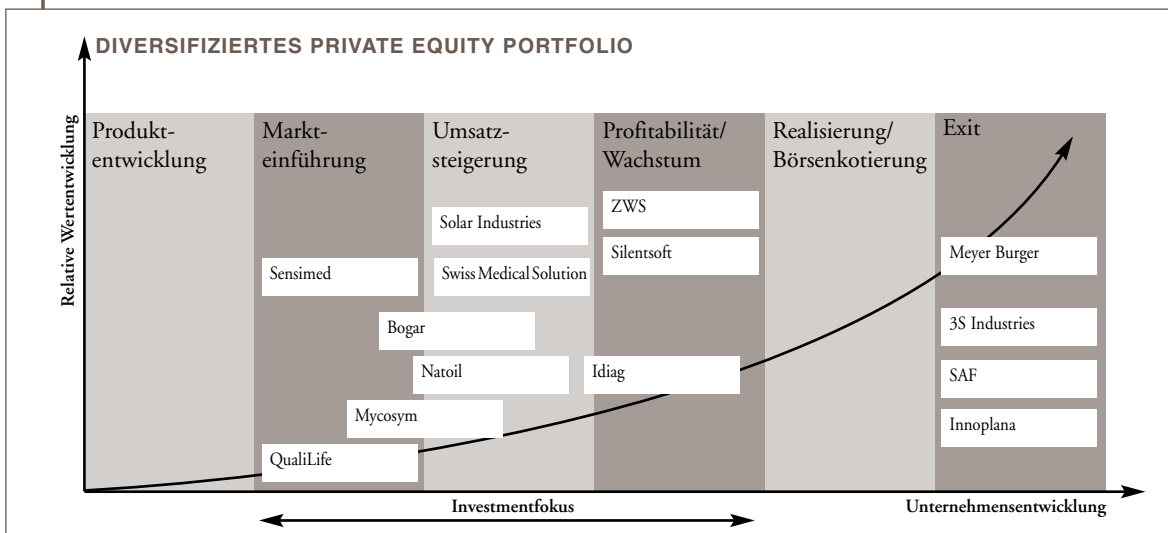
DIVERSIFIZIERTES PRIVATE EQUITY PORTFOLIO

Relative Wertentwicklung

Produktentwicklung

Markteinführung

Umsatzsteigerung

Profitabilität/ Wachstum

Realisierung/ Börsenkotierung

Exit

Solar Industries

ZWS

Silentsoft

Sensimed

Swiss Medical Solution

Meyer Burger

Bogar

3S Industries

Natoil

Idiag

SAF

Mycosym

Innoplana

QualiLife

Investmentfokus

Unternehmensentwicklung